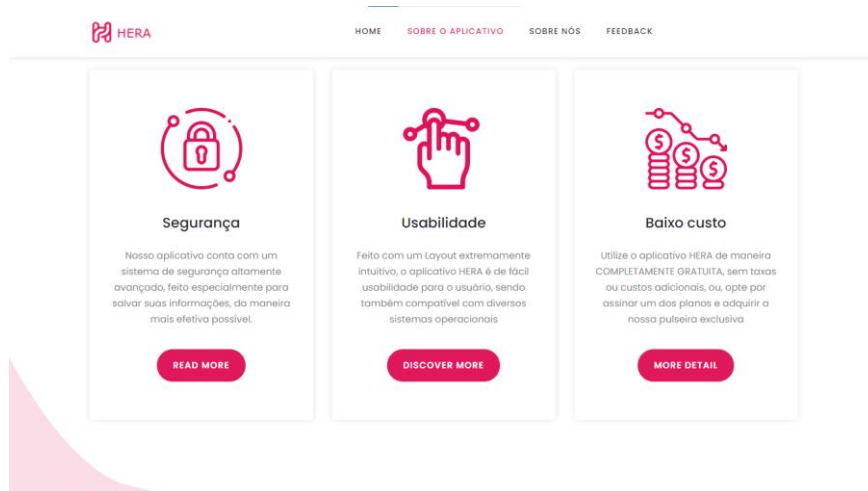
HERA

HOME SOBRE O APLICATIVO SOBRE NÓS FEEDBACK

Segurança

Nosso aplicativo conta com um sistema de segurança altamente avançado, feito especialmente para salvar suas informações, da maneira mais efetiva possível.

READ MORE

Usabilidade

Feito com um Layout extremamente intuitivo, o aplicativo HERA é de fácil usabilidade para o usuário, sendo também compatível com diversos sistemas operacionais

DISCOVER MORE

Baixo custo

Utilize o aplicativo HERA de maneira COMPLETAMENTE GRATUITA, sem taxas ou custos adicionais, ou, opte por assinar um dos planos e adquirir a nossa pulseira exclusiva

MORE DETAIL